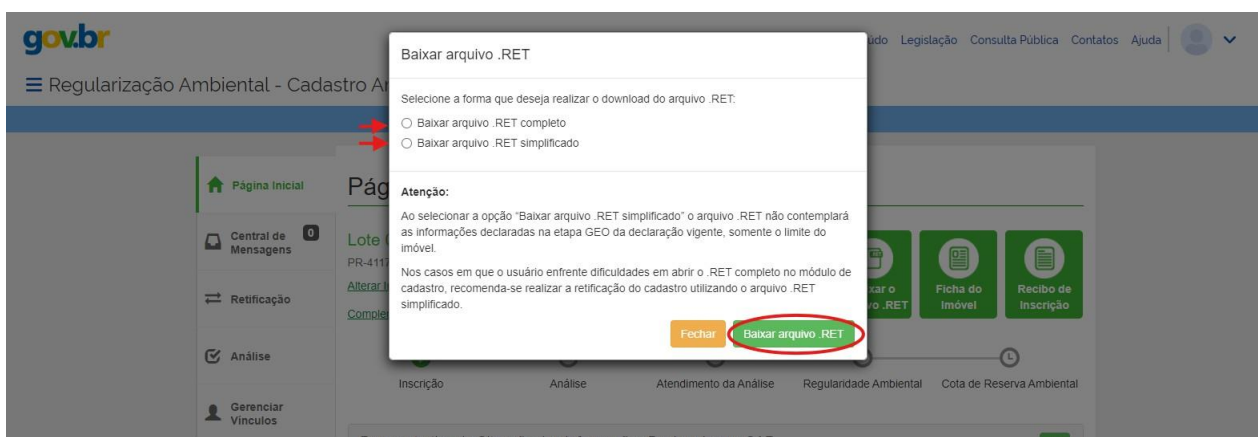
gov.br

údo Legislação Consulta Pública Contatos Ajuda

≡ Regularização Ambiental - Cadastro Ar

Baixar arquivo .RET

Selecione a forma que deseja realizar o download do arquivo .RET:

Baixar arquivo .RET completo

Baixar arquivo .RET simplificado

Atenção:

Ao selecionar a opção "Baixar arquivo .RET simplificado" o arquivo .RET não contemplará as informações declaradas na etapa GEO da declaração vigente, somente o limite do imóvel.

Nos casos em que o usuário enfrente dificuldades em abrir o .RET completo no módulo de cadastro, recomenda-se realizar a retificação do cadastro utilizando o arquivo .RET simplificado.

Fechar Baixar arquivo .RET

Página Inicial

Central de Mensagens 0

Retificação

Análise

Gerenciar Vínculos

Pág

Lote

PR-4117

Alterar

Comple

xar o o .RET

Ficha do Imóvel

Recibo de Inscrição

Inscrição Análise Atendimento da Análise Regularidade Ambiental Cota de Reserva Ambiental